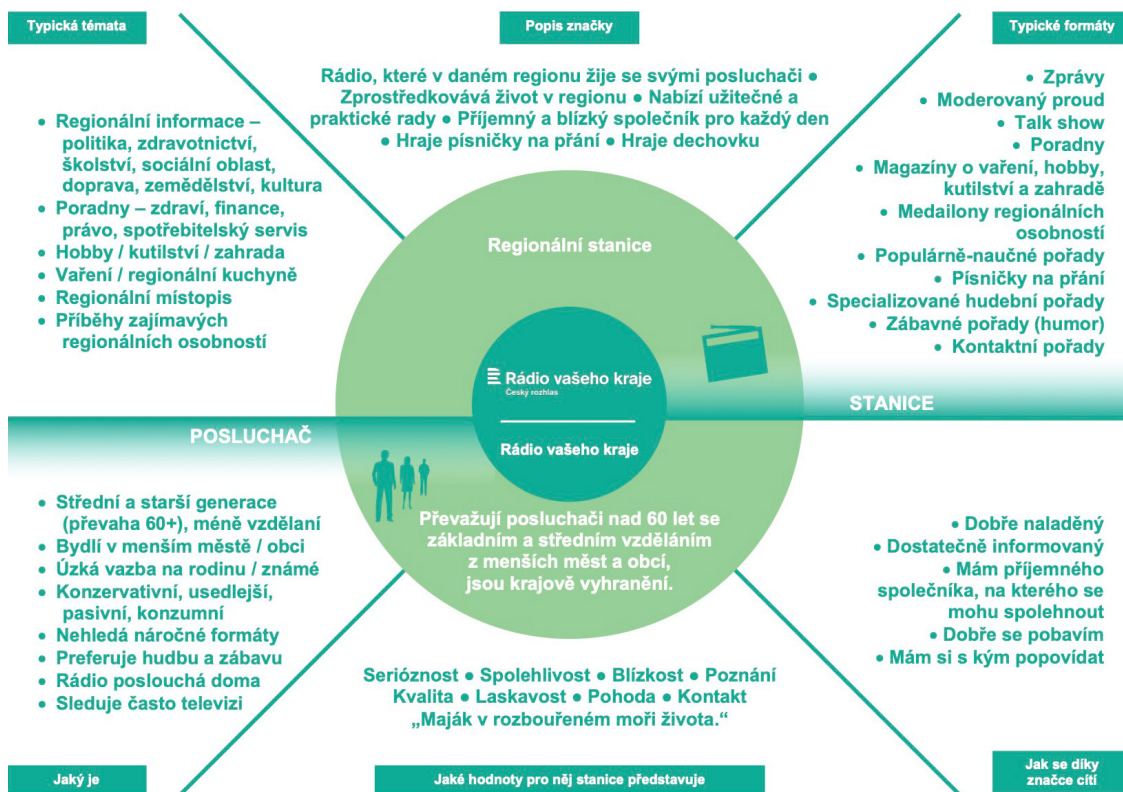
Typická témata

Popis značky

Typické formáty

Rádio, které v daném regionu žije se svými posluchači • Zprostředkovává život v regionu • Nabízí užitečné a praktické rady • Příjemný a blízký společník pro každý den • Hraje písničky na přání • Hraje dechovku

• Regionální informace – politika, zdravotnictví, školství, sociální oblast, doprava, zemědělství, kultura
• Poradny – zdraví, finance, právo, spotřebitelský servis
• Hobby / kutilství / zahrada
• Vaření / regionální kuchyně
• Regionální místopis
• Příběhy zajímavých regionálních osobností

• Zprávy
• Moderovaný proud
• Talk show
• Poradny
• Magazíny o vaření, hobby, kutilství a zahradě
• Medailony regionálních osobností
• Populárně-naučné pořady
• Písničky na přání
• Specializované hudební pořady
• Zábavné pořady (humor)
• Kontaktní pořady

Regionální stanice

Rádio vašeho kraje
Český rozhlas

Rádio vašeho kraje

STANICE

POSLUCHAČ

Převažují posluchači nad 60 let se základním a středním vzděláním z menších měst a obcí, jsou krajově vyhranění.

• Střední a starší generace (převaha 60+), méně vzdělaní
• Bydlí v menším městě / obci
• Úzká vazba na rodinu / známé
• Konzervativní, usedlejší, pasivní, konzumní
• Nehledá náročné formáty
• Preferuje hudbu a zábavu
• Rádio poslouchá doma
• Sleduje často televizi

• Dobře naladěný
• Dostatečně informovaný
• Mám příjemného společníka, na kterého se mohu spolehnout
• Dobře se pobavím
• Mám si s kým popovídat

Serióznost • Spolehlivost • Blízkost • Poznání
Kvalita • Laskavost • Pohoda • Kontakt
„Maják v rozbouřeném moři života."

Jaký je

Jaké hodnoty pro něj stanice představuje

Jak se díky značce cítí